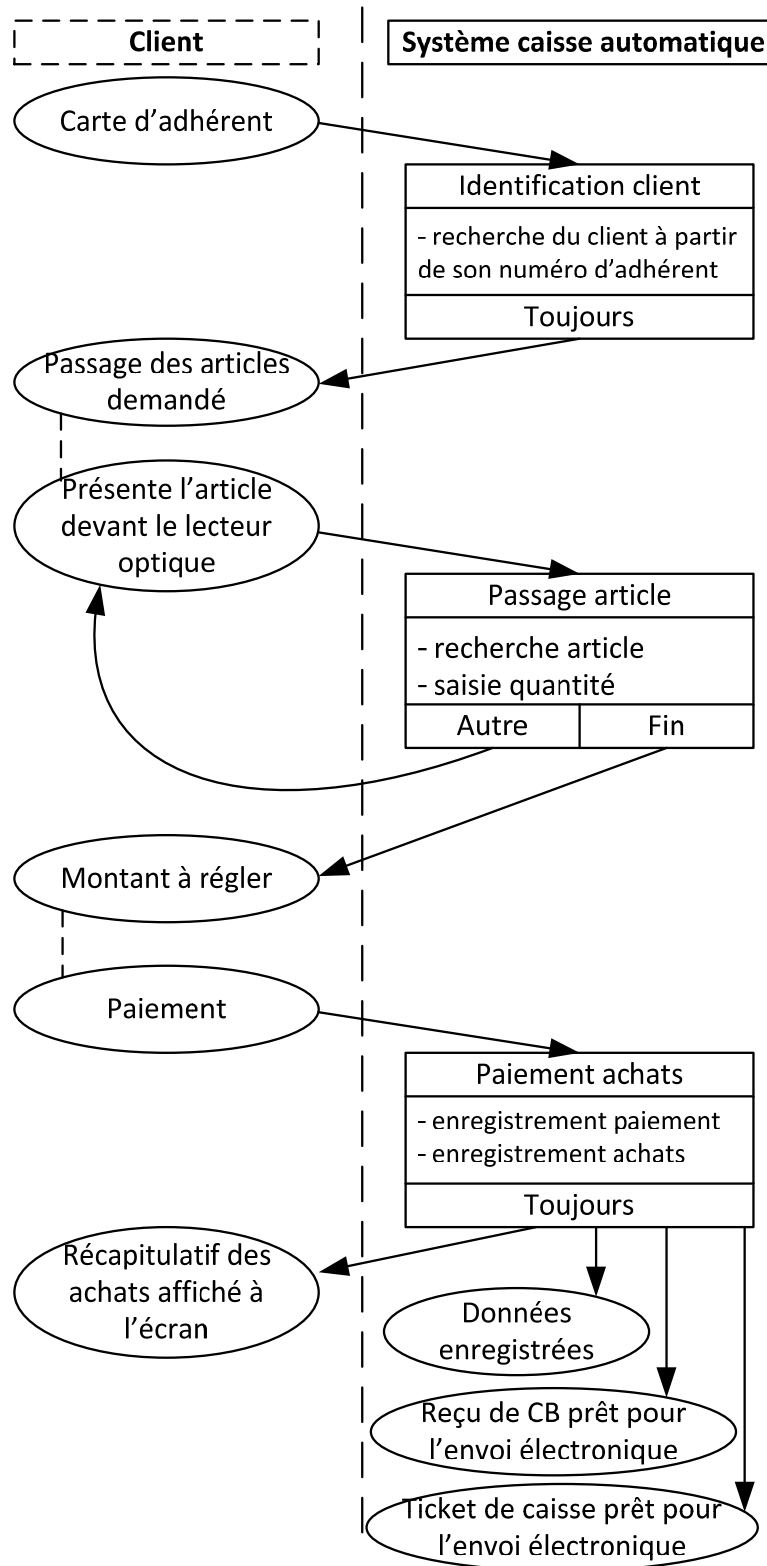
Client

Système caisse automatique

Carte d'adhérent

Identification client

- recherche du client à partir de son numéro d'adhérent

Toujours

Passage des articles demandé

Présente l'article devant le lecteur optique

Passage article

- recherche article
- saisie quantité

Autre

Fin

Montant à régler

Paiement

Paiement achats

- enregistrement paiement
- enregistrement achats

Toujours

Récapitulatif des achats affiché à l'écran

Données enregistrées

Reçu de CB prêt pour l'envoi électronique

Ticket de caisse prêt pour l'envoi électronique